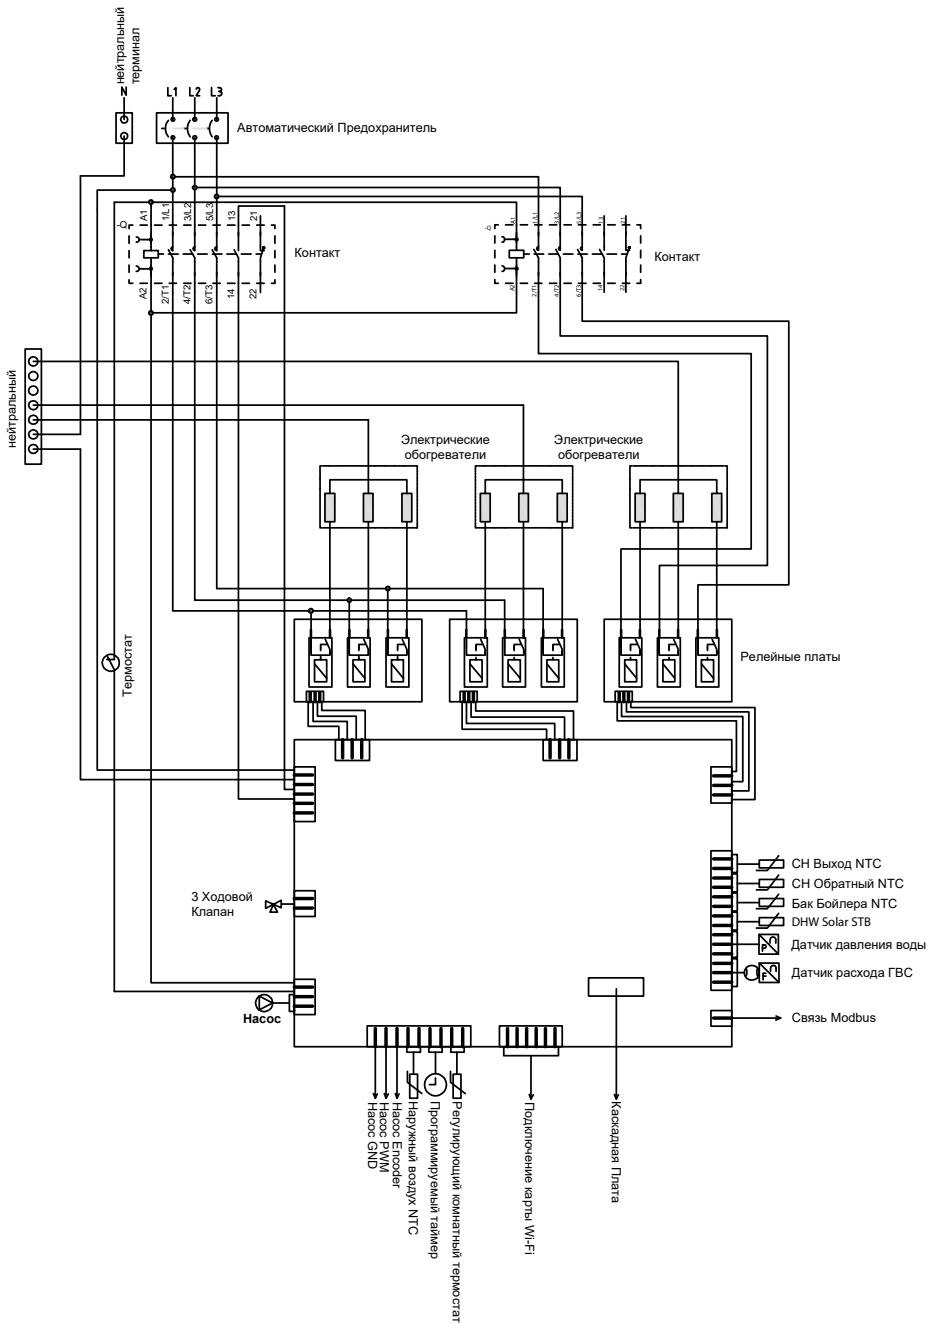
нейтральный терминал
N
L1 L2 L3
Автоматический Предохранитель
-Q A1 1/L1 3/L2 5/L3 13 21
A2 2/T1 4/T2 6/T3 14 22
Контакт
Контакт
нейтральный
Электрические обогреватели
Электрические обогреватели
Термостат
Релейные платы
3 Ходовой Клапан
Насос
СН Выход NTC
СН Обратный NTC
Бак Бойлера NTC
DHW Solar STB
Датчик давления воды
Датчик расхода ГВС
Связь Modbus
Насос GND
Насос PWM
Насос Encoder
Наружный воздух NTC
Программируемый таймер
Регулирующий комнатный термостат
Подключение карты Wi-Fi
Каскадная Плата